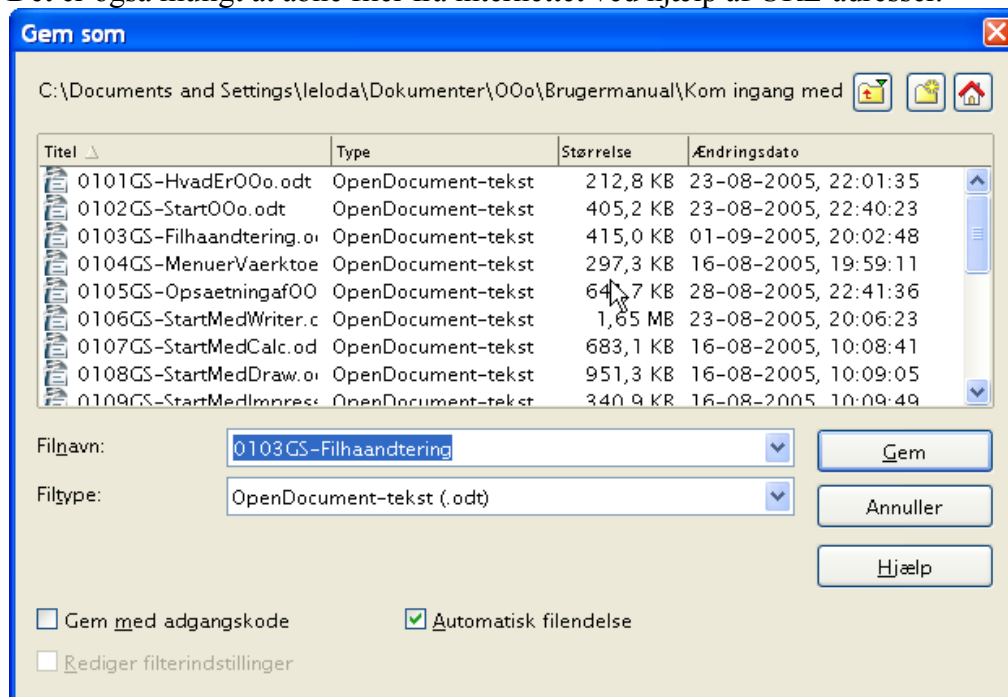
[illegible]

Gem som

C:\Documents and Settings\leloda\Dokumenter\OOo\Brugermanual\Kom ingang med

| Titel | Type | Størrelse | Ændringsdato |
|---|---|---|---|
| 0101GS-HvadErOOo.odt | OpenDocument-tekst | 212,8 KB | 23-08-2005, 22:01:35 |
| 0102GS-StartOOo.odt | OpenDocument-tekst | 405,2 KB | 23-08-2005, 22:40:23 |
| 0103GS-Filhaandtering.o | OpenDocument-tekst | 415,0 KB | 01-09-2005, 20:02:48 |
| 0104GS-MenuerVaerktoe | OpenDocument-tekst | 297,3 KB | 16-08-2005, 19:59:11 |
| 0105GS-OpsaetningafOO | OpenDocument-tekst | 64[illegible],7 KB | 28-08-2005, 22:41:36 |
| 0106GS-StartMedWriter.c | OpenDocument-tekst | 1,65 MB | 23-08-2005, 20:06:23 |
| 0107GS-StartMedCalc.od | OpenDocument-tekst | 683,1 KB | 16-08-2005, 10:08:41 |
| 0108GS-StartMedDraw.o | OpenDocument-tekst | 951,3 KB | 16-08-2005, 10:09:05 |
| 0109GS-StartMedImpress | OpenDocument-tekst | 340,9 KB | 16-08-2005, 10:09:49 |

Filnavn: 0103GS-Filhaandtering

Filtype: OpenDocument-tekst (.odt)

Gem

Annuller

Hjælp

Gem med adgangskode

Automatisk filendelse

Rediger filterindstillinger